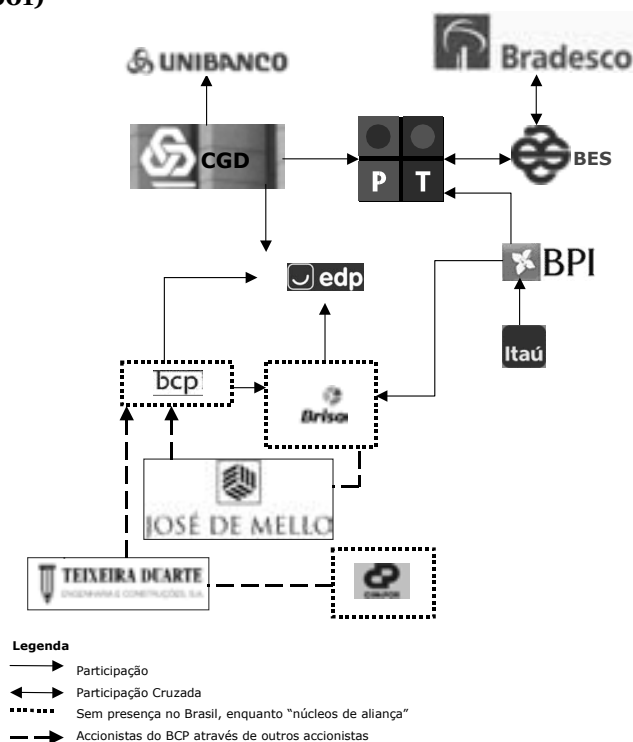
001)

UNIBANCO

Bradesco

CGD

P T

BES

BPI

edp

Itaú

bcp

Brisa

JOSÉ DE MELLO

TEIXEIRA DUARTE
ENGENHARIA E CONSTRUÇÕES S.A.

CIMPOR

Legenda
Participação
Participação Cruzada
Sem presença no Brasil, enquanto "núcleos de aliança"
Accionistas do BCP através de outros accionistas